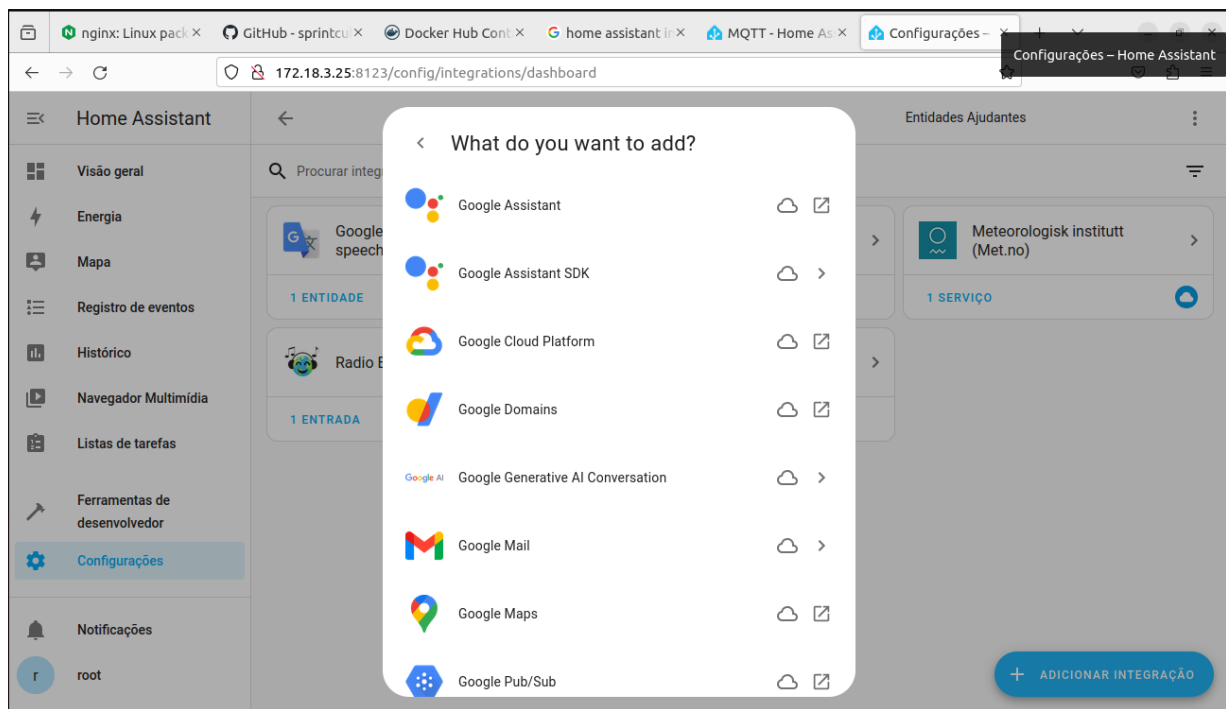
nginx: Linux pack ×
GitHub - sprintcu ×
Docker Hub Cont ×
home assistant ir ×
MQTT - Home As ×
Configurações – ×
Configurações – Home Assistant

172.18.3.25:8123/config/integrations/dashboard

Home Assistant
Visão geral
Energia
Mapa
Registro de eventos
Histórico
Navegador Multimídia
Listas de tarefas
Ferramentas de desenvolvedor
Configurações
Notificações
r root

Entidades Ajudantes
Procurar integ
Google speech
1 ENTIDADE
Radio B
1 ENTRADA
Meteorologisk institutt (Met.no)
1 SERVIÇO
ADICIONAR INTEGRAÇÃO

What do you want to add?
Google Assistant
Google Assistant SDK
Google Cloud Platform
Google Domains
Google AI
Google Generative AI Conversation
Google Mail
Google Maps
Google Pub/Sub